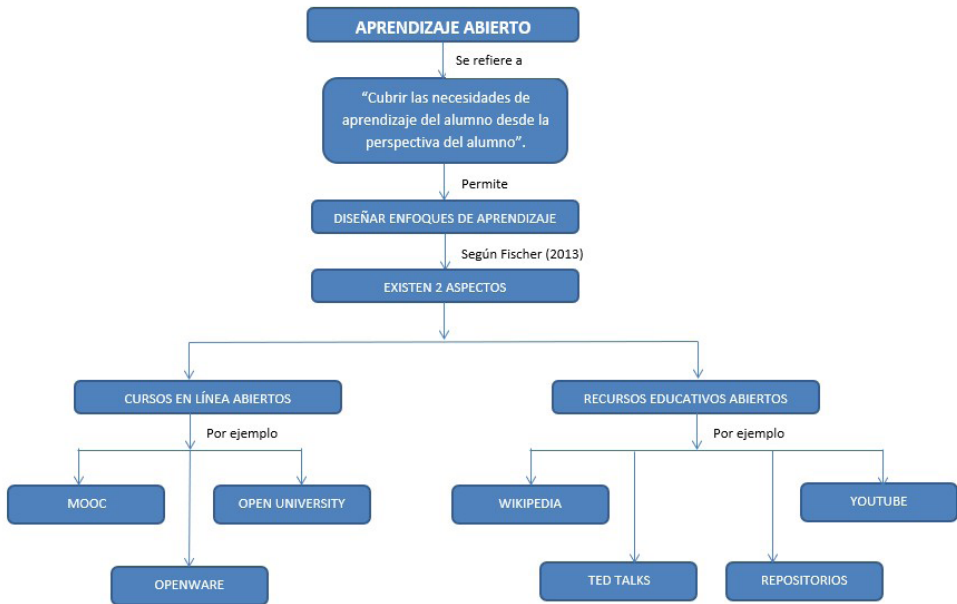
APRENDIZAJE ABIERTO

Se refiere a

“Cubrir las necesidades de aprendizaje del alumno desde la perspectiva del alumno”.

Permite

DISEÑAR ENFOQUES DE APRENDIZAJE

Según Fischer (2013)

EXISTEN 2 ASPECTOS

CURSOS EN LÍNEA ABIERTOS

Por ejemplo

MOOC

OPEN UNIVERSITY

OPENWARE

RECURSOS EDUCATIVOS ABIERTOS

Por ejemplo

WIKIPEDIA

YOUTUBE

TED TALKS

REPOSITORIOS